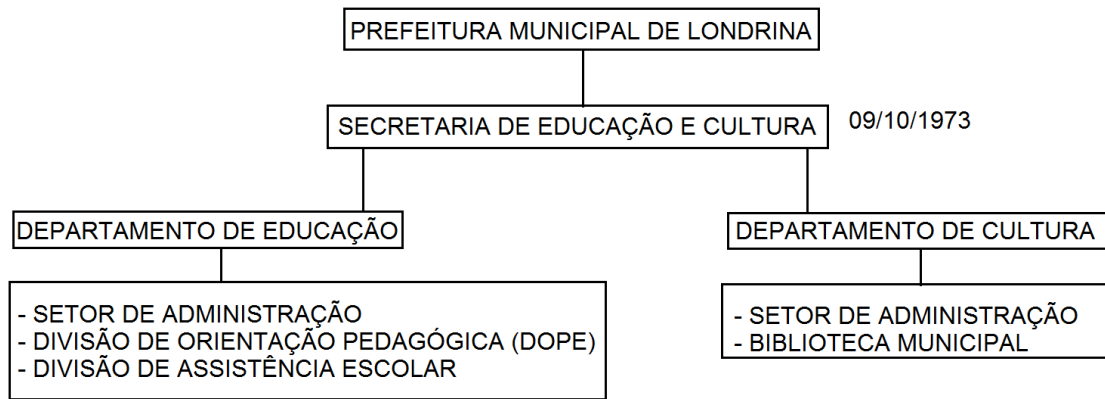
PREFEITURA MUNICIPAL DE LONDRINA

SECRETARIA DE EDUCAÇÃO E CULTURA

09/10/1973

DEPARTAMENTO DE EDUCAÇÃO

- SETOR DE ADMINISTRAÇÃO
- DIVISÃO DE ORIENTAÇÃO PEDAGÓGICA (DOPE)
- DIVISÃO DE ASSISTÊNCIA ESCOLAR

DEPARTAMENTO DE CULTURA

- SETOR DE ADMINISTRAÇÃO
- BIBLIOTECA MUNICIPAL